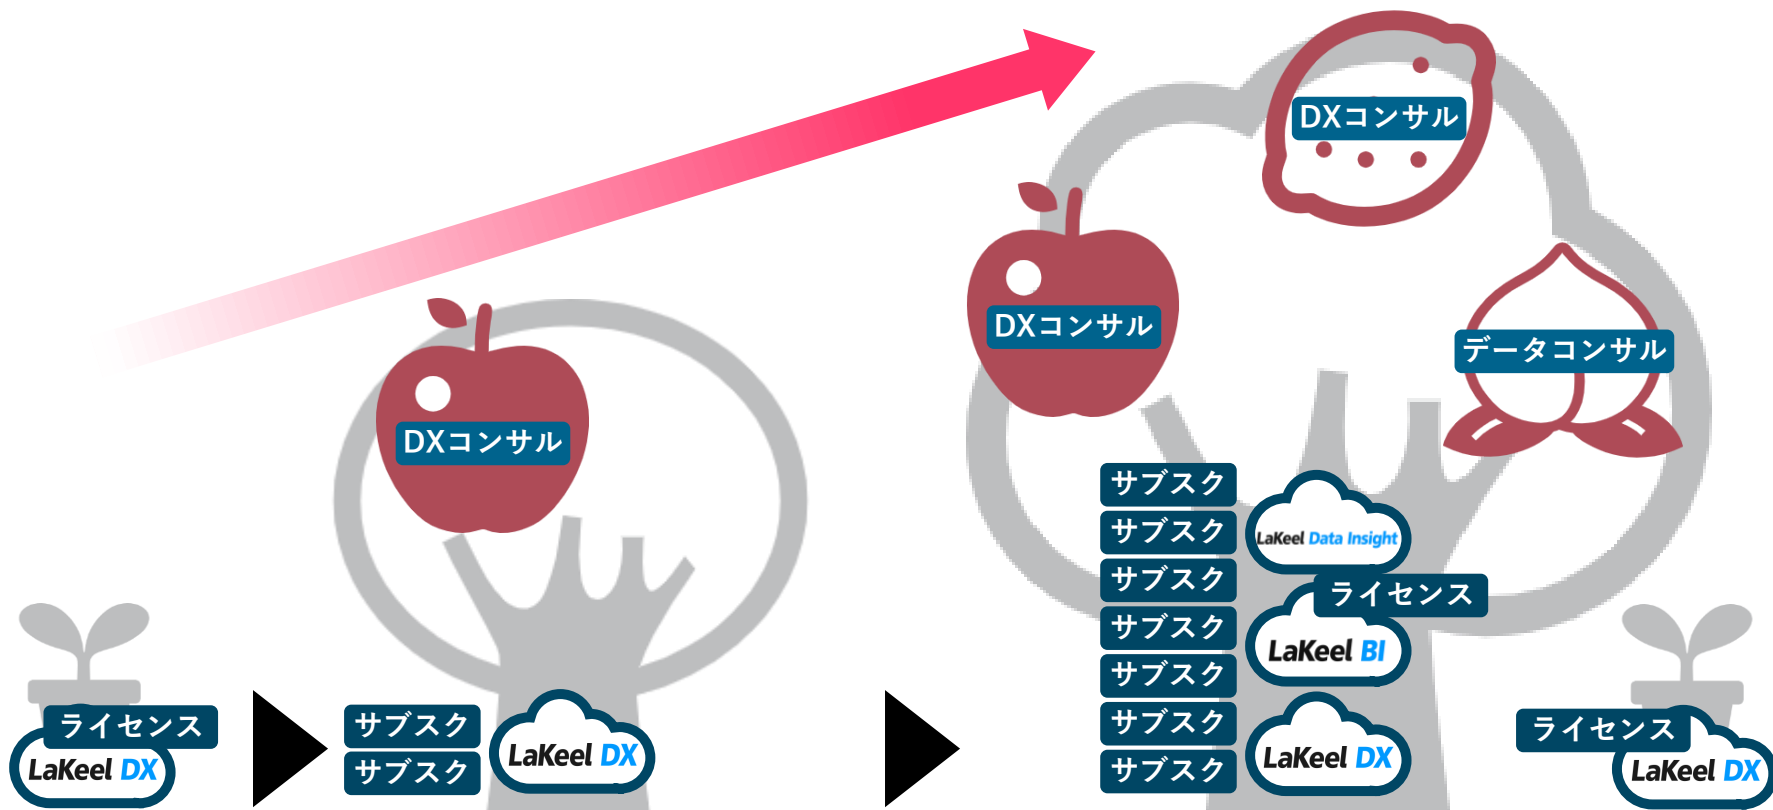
ライセンス
LaKeel DX

DXコンサル
サブスク
サブスク
LaKeel DX

DXコンサル
DXコンサル
データコンサル
サブスク
サブスク
サブスク
サブスク
サブスク
サブスク
サブスク
LaKeel Data Insight
ライセンス
LaKeel BI
LaKeel DX

ライセンス
LaKeel DX